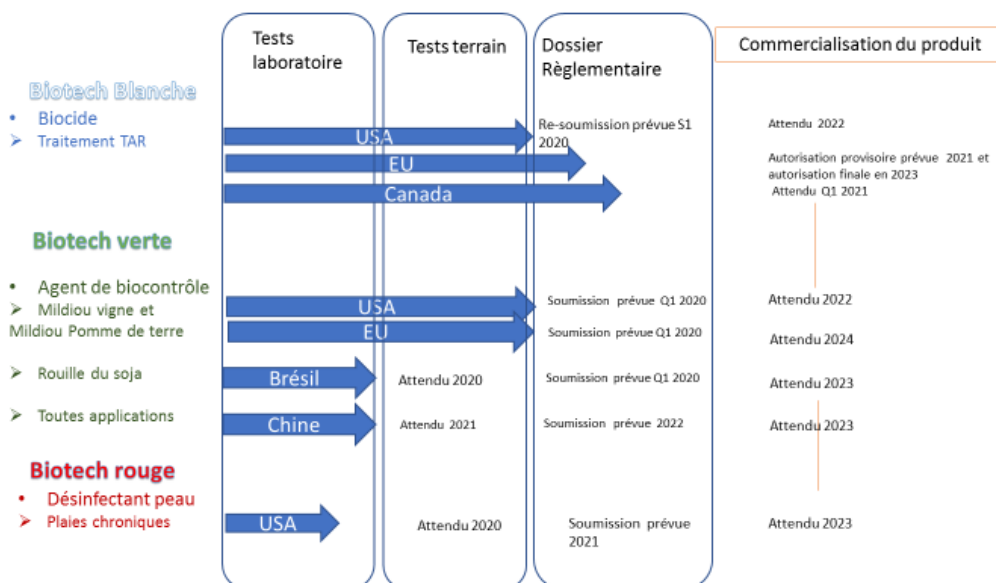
Tests laboratoire

Tests terrain

Dossier Règlementaire

Commercialisation du produit

Biotech Blanche
• Biocide
➢ Traitement TAR

USA
Re-soumission prévue S1 2020
Attendu 2022

EU
Autorisation provisoire prévue 2021 et autorisation finale en 2023

Canada
Attendu Q1 2021

Biotech verte
• Agent de biocontrôle
➢ Mildiou vigne et Mildiou Pomme de terre

USA
Soumission prévue Q1 2020
Attendu 2022

EU
Soumission prévue Q1 2020
Attendu 2024

➢ Rouille du soja
Brésil
Attendu 2020
Soumission prévue Q1 2020
Attendu 2023

➢ Toutes applications
Chine
Attendu 2021
Soumission prévue 2022
Attendu 2023

Biotech rouge
• Désinfectant peau
➢ Plaies chroniques

USA
Attendu 2020
Soumission prévue 2021
Attendu 2023